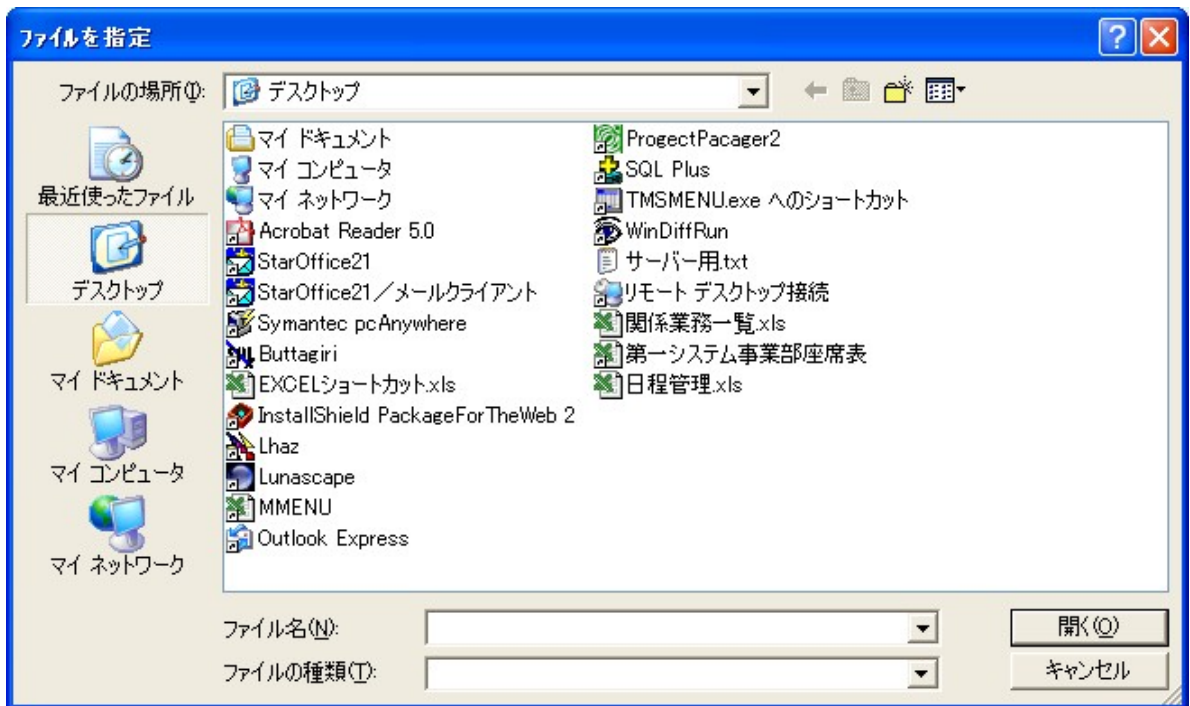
ファイルを指定

ファイルの場所(I): デスクトップ

最近使ったファイル
デスクトップ
マイ ドキュメント
マイ コンピュータ
マイ ネットワーク

マイ ドキュメント
マイ コンピュータ
マイ ネットワーク
Acrobat Reader 5.0
StarOffice21
StarOffice21／メールクライアント
Symantec pcAnywhere
Buttagiri
EXCELショートカット.xls
InstallShield PackageForTheWeb 2
Lhaz
Lunascape
MMENU
Outlook Express

ProgectPacager2
SQL Plus
TMSMENU.exe へのショートカット
WinDiffRun
サーバー用.txt
リモート デスクトップ接続
関係業務一覧.xls
第一システム事業部座席表
日程管理.xls

ファイル名(N):
ファイルの種類(T):

開く(O)
キャンセル